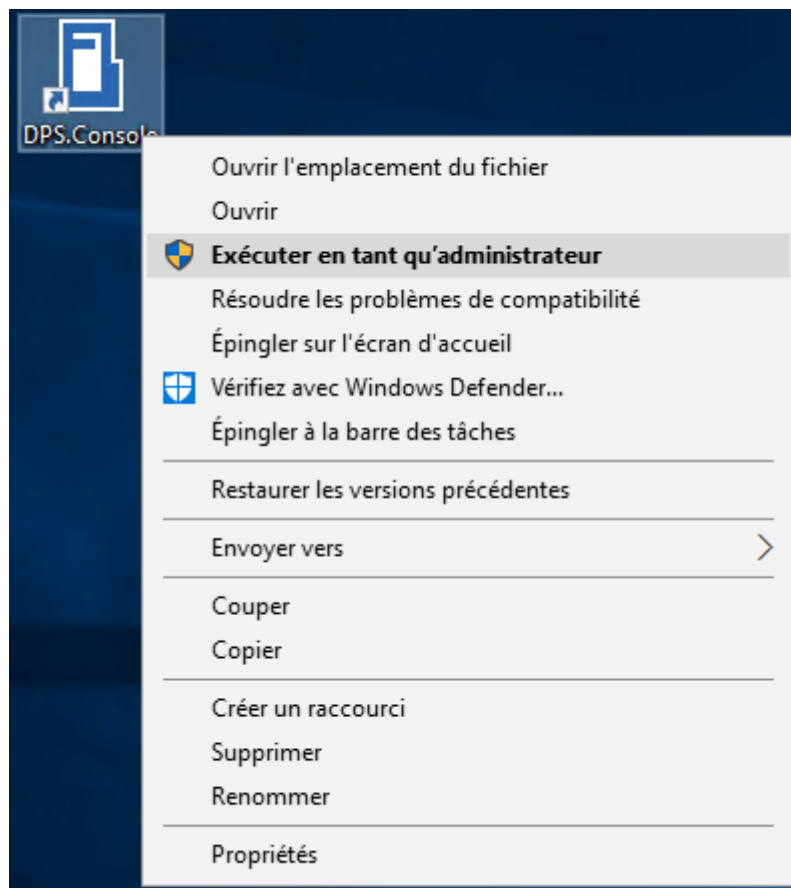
DPS.Consol

Ouvrir l'emplacement du fichier
Ouvrir
Exécuter en tant qu'administrateur
Résoudre les problèmes de compatibilité
Épingler sur l'écran d'accueil
Vérifiez avec Windows Defender...
Épingler à la barre des tâches

Restaurer les versions précédentes

Envoyer vers

Couper
Copier

Créer un raccourci
Supprimer
Renommer

Propriétés